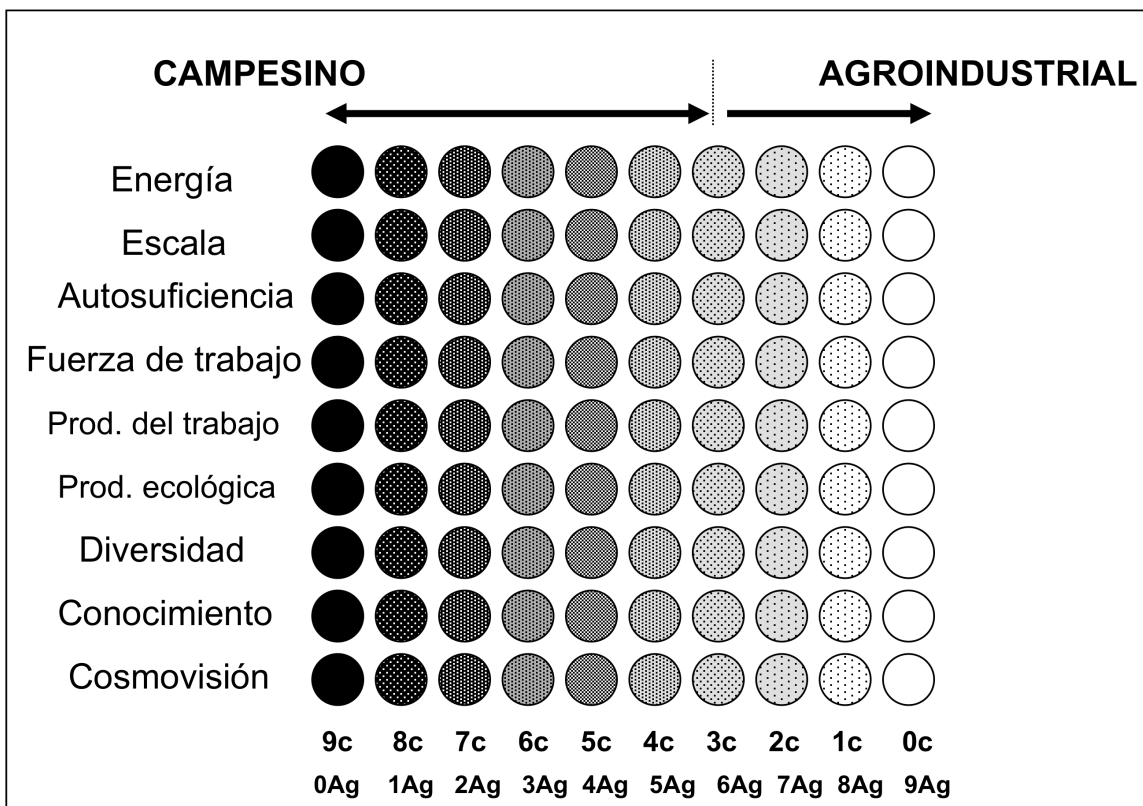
CAMPESINO

AGROINDUSTRIAL

Energía
Escala
Autosuficiencia
Fuerza de trabajo
Prod. del trabajo
Prod. ecológica
Diversidad
Conocimiento
Cosmovisión

9c 8c 7c 6c 5c 4c 3c 2c 1c 0c
0Ag 1Ag 2Ag 3Ag 4Ag 5Ag 6Ag 7Ag 8Ag 9Ag